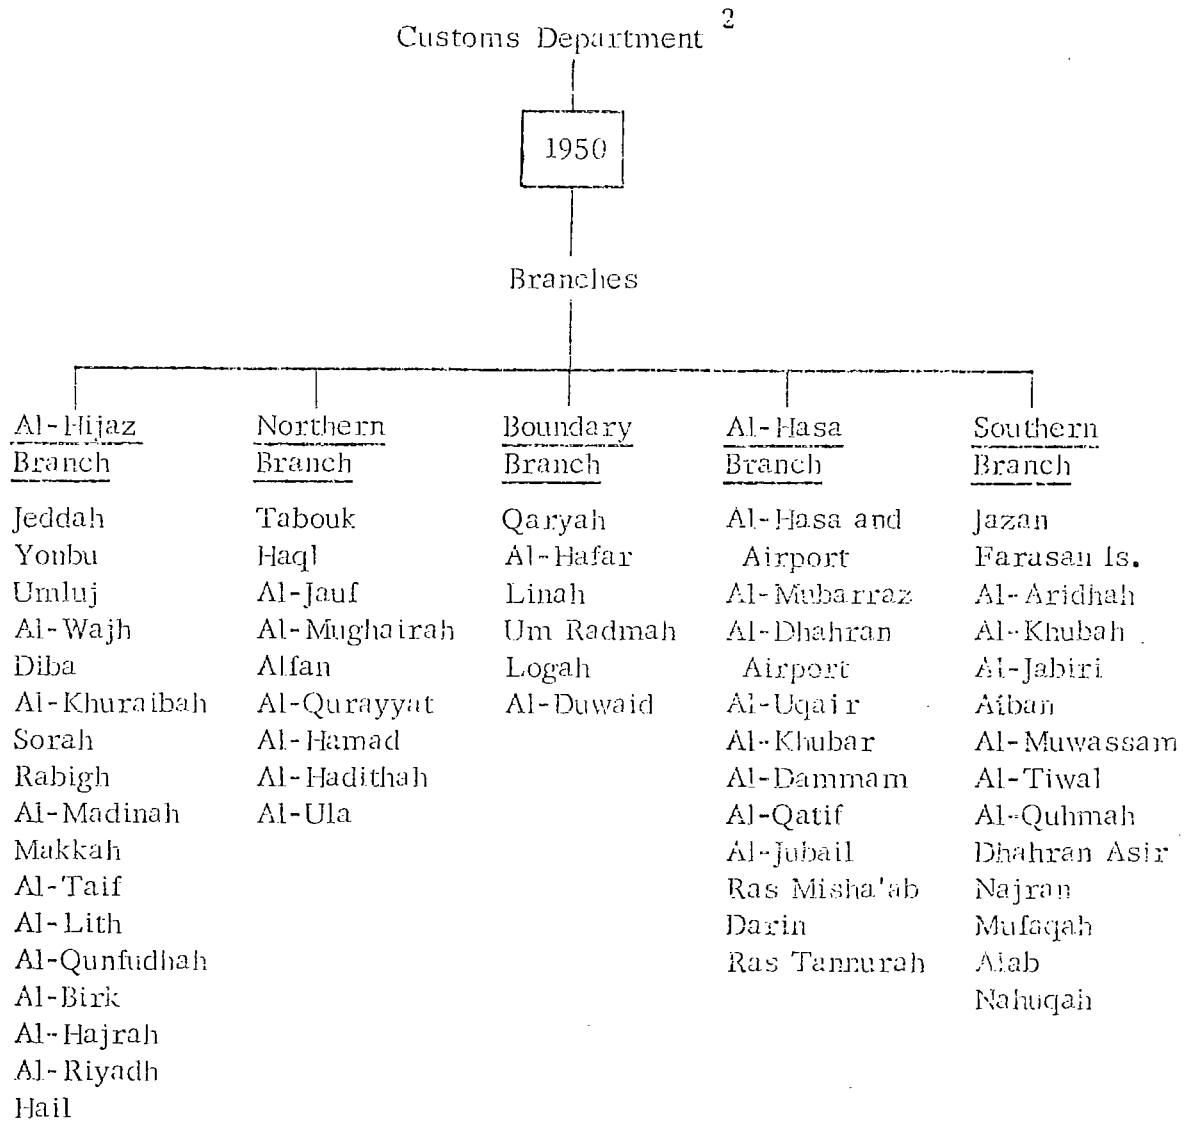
Customs Department $^2$

1950

Branches

Al-Hijaz Branch

Jeddah
Yonbu
Umluj
Al-Wajh
Diba
Al-Khuraibah
Sorah
Rabigh
Al-Madinah
Makkah
Al-Taif
Al-Lith
Al-Qunfudhah
Al-Birk
Al-Hajrah
Al-Riyadh
Hail

Northern Branch

Tabouk
Haql
Al-Jauf
Al-Mughairah
Alfan
Al-Qurayyat
Al-Hamad
Al-Hadithah
Al-Ula

Boundary Branch

Qaryah
Al-Hafar
Linah
Um Radmah
Logah
Al-Duwaid

Al-Hasa Branch

Al-Hasa and Airport
Al-Mubarraz
Al-Dhahran Airport
Al-Uqair
Al-Khubar
Al-Dammam
Al-Qatif
Al-Jubail
Ras Misha'ab
Darin
Ras Tannurah

Southern Branch

Jazan
Farasan Is.
Al-Aridhah
Al-Khubah
Al-Jabiri
Aiban
Al-Muwassam
Al-Tiwal
Al-Quhmah
Dhahran Asir
Najran
Mufaqah
Alab
Nahuqah